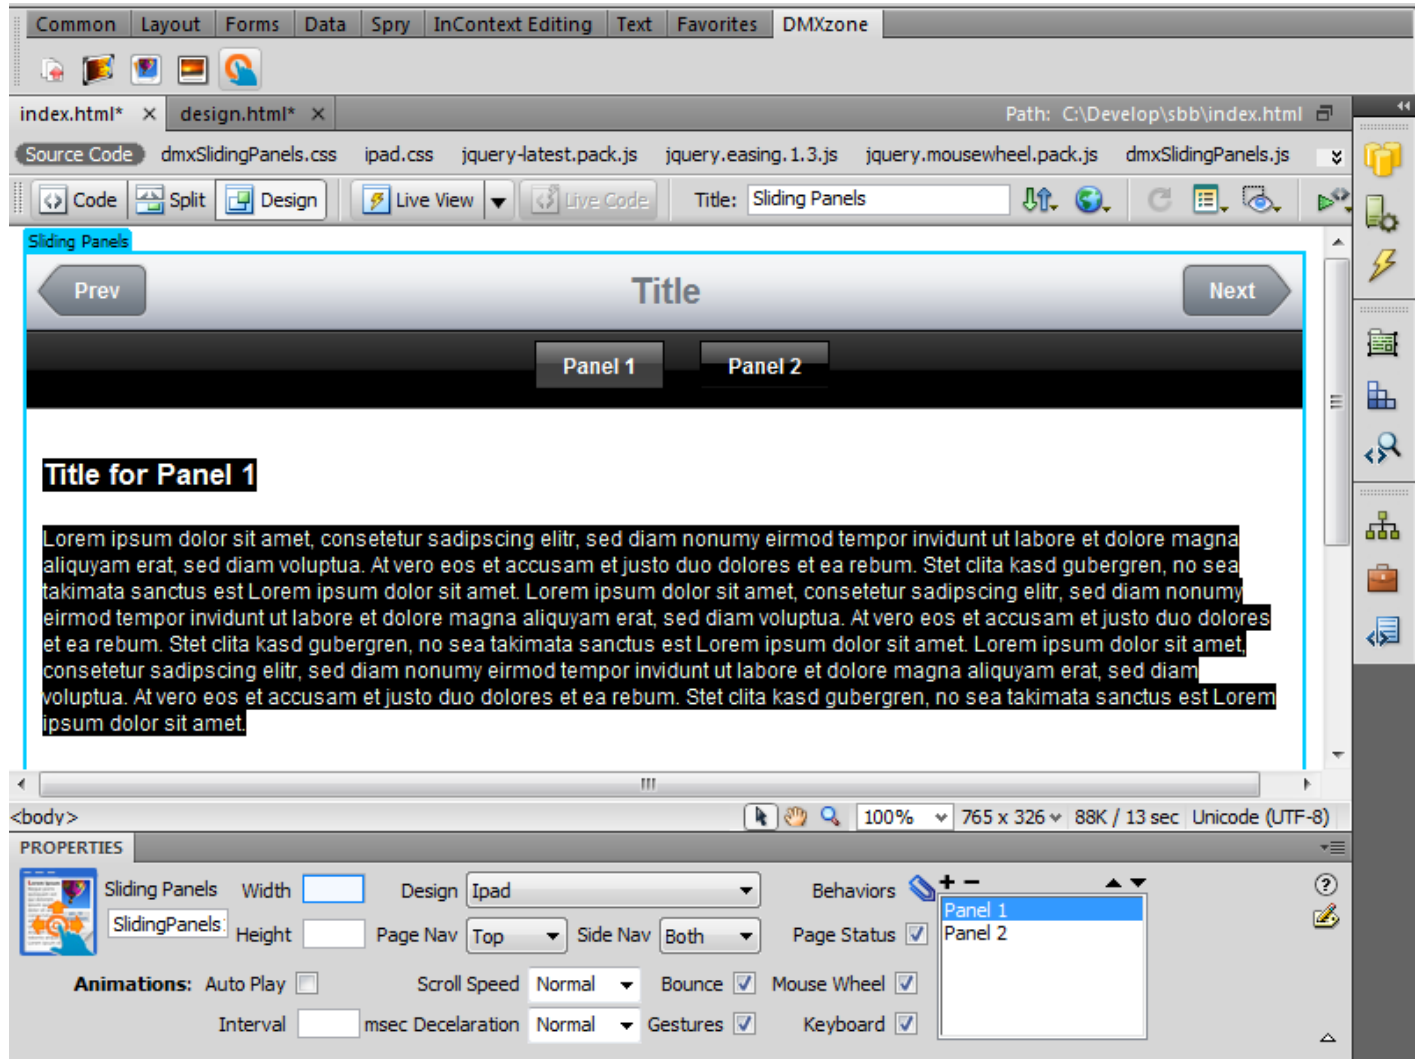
Common Layout Forms Data Spry InContext Editing Text Favorites DMXzone

index.html* × design.html* × Path: C:\Develop\sbb\index.html

Source Code dmxSlidingPanels.css ipad.css jquery-latest.pack.js jquery.easing.1.3.js jquery.mousewheel.pack.js dmxSlidingPanels.js

Code Split Design Live View Live Code Title: Sliding Panels

Sliding Panels

Prev Title Next

Panel 1 Panel 2

Title for Panel 1

Lorem ipsum dolor sit amet, consetetur sadipscing elitr, sed diam nonumy eirmod tempor invidunt ut labore et dolore magna aliquyam erat, sed diam voluptua. At vero eos et accusam et justo duo dolores et ea rebum. Stet clita kasd gubergren, no sea takimata sanctus est Lorem ipsum dolor sit amet. Lorem ipsum dolor sit amet, consetetur sadipscing elitr, sed diam nonumy eirmod tempor invidunt ut labore et dolore magna aliquyam erat, sed diam voluptua. At vero eos et accusam et justo duo dolores et ea rebum. Stet clita kasd gubergren, no sea takimata sanctus est Lorem ipsum dolor sit amet. Lorem ipsum dolor sit amet, consetetur sadipscing elitr, sed diam nonumy eirmod tempor invidunt ut labore et dolore magna aliquyam erat, sed diam voluptua. At vero eos et accusam et justo duo dolores et ea rebum. Stet clita kasd gubergren, no sea takimata sanctus est Lorem ipsum dolor sit amet.

<body> 100% 765 x 326 88K / 13 sec Unicode (UTF-8)

PROPERTIES

Sliding Panels Width Design Ipad Behaviors + −
SlidingPanels Height Page Nav Top Side Nav Both Page Status Panel 1 Panel 2
Animations: Auto Play Scroll Speed Normal Bounce Mouse Wheel
Interval msec Decelaration Normal Gestures Keyboard